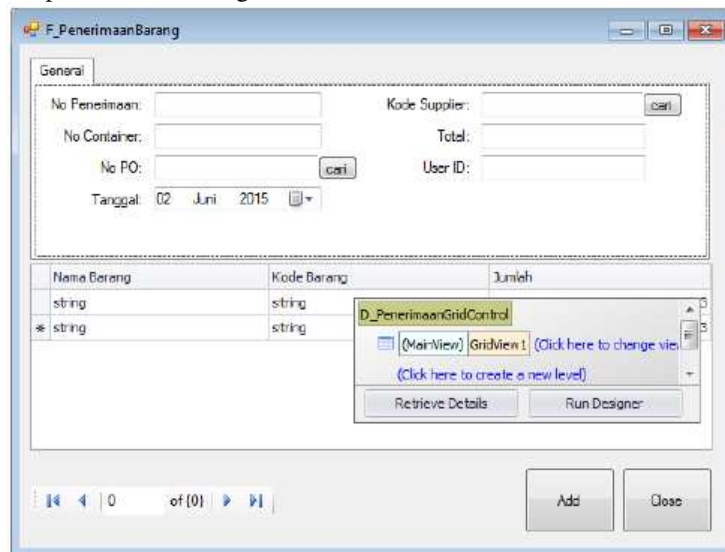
F_PenerimaanBarang

General

No Penerimaan:

No Container:

No PO: cari

Tanggal: 02 Juni 2015

Kode Supplier: cari

Total:

User ID:

| Nama Barang | Kode Barang | Jumlah |
|---|---|---|
| string | string | |
| * string | string | |

D_PenerimaanGridControl

(MainView) GridView1 (Click here to change vie

(Click here to create a new level)

Retrieve Details

Run Designer

0 of {0}

Add

Close